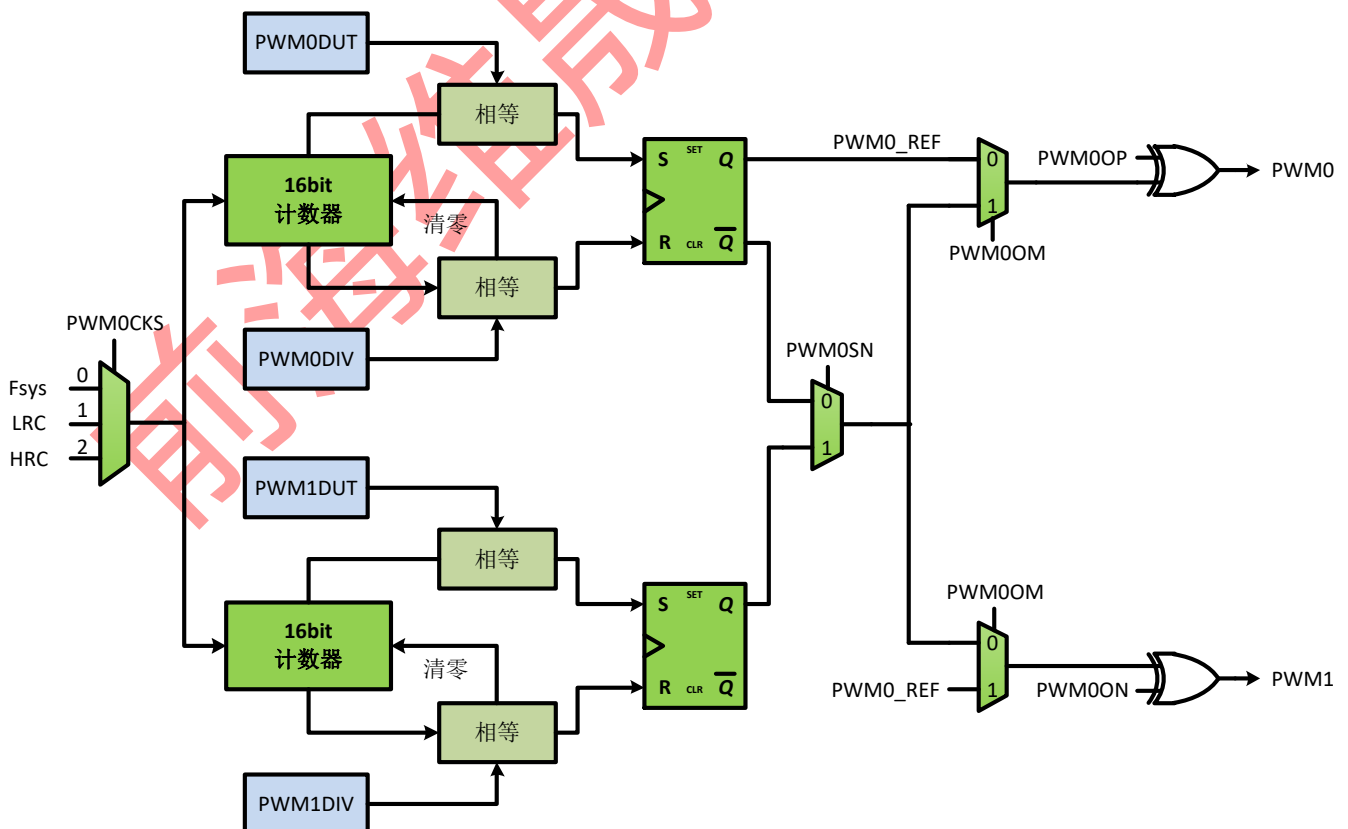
PWM0DUT
相等
16bit
计数器
清零
相等
PWM0DIV
S SET Q
R CLR $\overline{Q}$
PWM0_REF
0
1
PWM0OP
PWM0
PWM0OM
PWM0CKS
Fsys 0
LRC 1
HRC 2
PWM0SN
0
1
PWM1DUT
相等
16bit
计数器
清零
相等
PWM1DIV
S SET Q
R CLR $\overline{Q}$
PWM0OM
0
1
PWM0_REF
PWM0ON
PWM1